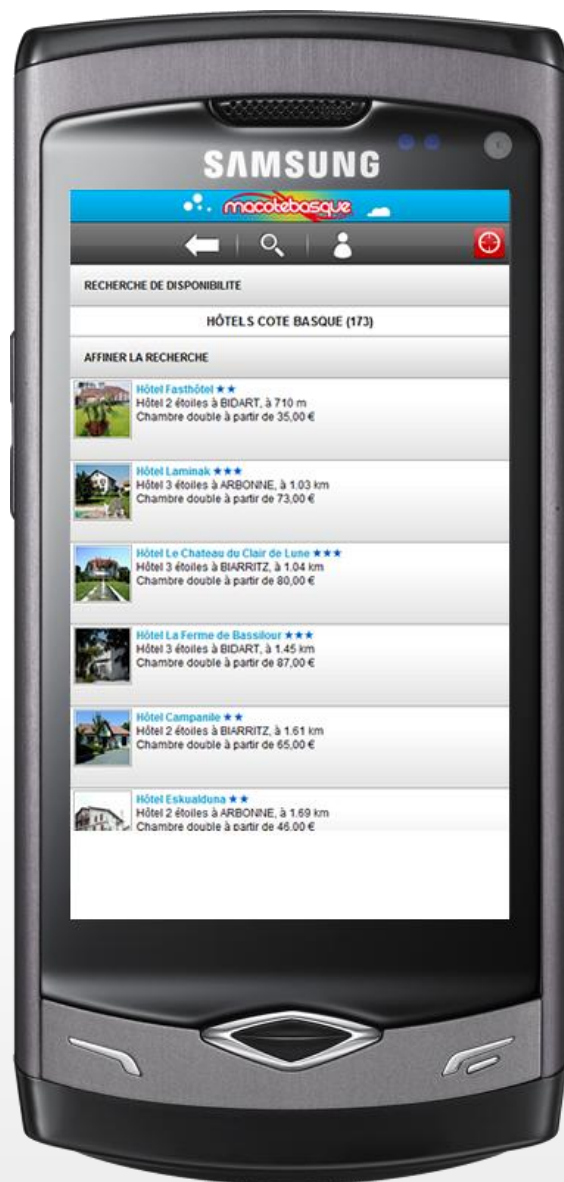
SAMSUNG

macotebasque

RECHERCHE DE DISPONIBILITE

HÔTELS COTE BASQUE (173)

AFFINER LA RECHERCHE

Hôtel Fasthôtel ★★
Hôtel 2 étoiles à BIDART, à 710 m
Chambre double à partir de 35,00 €

Hôtel Laminak ★★★
Hôtel 3 étoiles à ARBONNE, à 1.03 km
Chambre double à partir de 73,00 €

Hôtel Le Chateau du Clair de Lune ★★★
Hôtel 3 étoiles à BIARRITZ, à 1.04 km
Chambre double à partir de 80,00 €

Hôtel La Ferme de Bassilour ★★★
Hôtel 3 étoiles à BIDART, à 1.45 km
Chambre double à partir de 87,00 €

Hôtel Campanile ★★
Hôtel 2 étoiles à BIARRITZ, à 1.61 km
Chambre double à partir de 65,00 €

Hôtel Eskualduna ★★
Hôtel 2 étoiles à ARBONNE, à 1.69 km
Chambre double à partir de 46,00 €